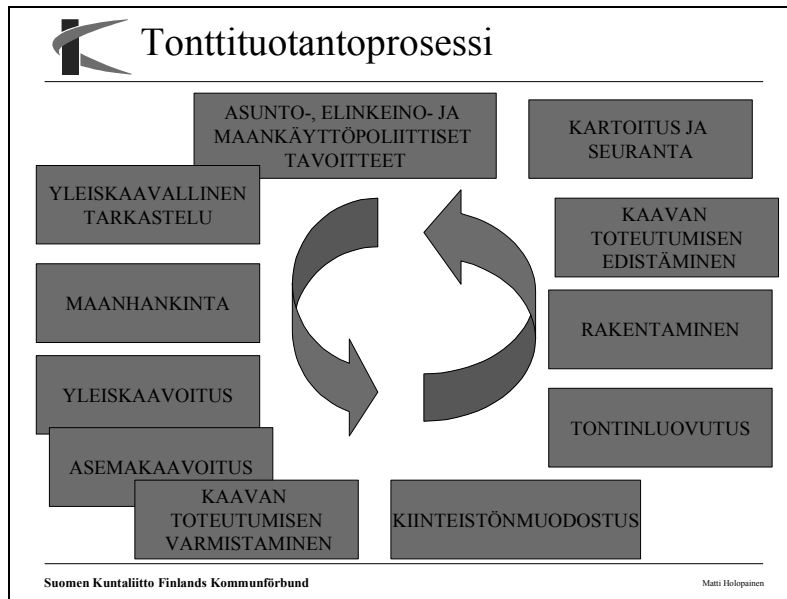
Tonttituotantoprosessi

ASUNTO-, ELINKEINO- JA MAANKÄYTTÖPOLIITTISET TAVOITTEET

KARTOITUS JA SEURANTA

YLEISKAAVALLINEN TARKASTELU

KAAVAN TOTEUTUMISEN EDISTÄMINEN

MAANHANKINTA

RAKENTAMINEN

YLEISKAAVOITUS

TONTINLUOVUTUS

ASEMAKAAVOITUS

KAAVAN TOTEUTUMISEN VARMISTAMINEN

KIINTEISTÖNMUODOSTUS

Suomen Kuntaliitto Finlands Kommunförbund

Matti Holopainen